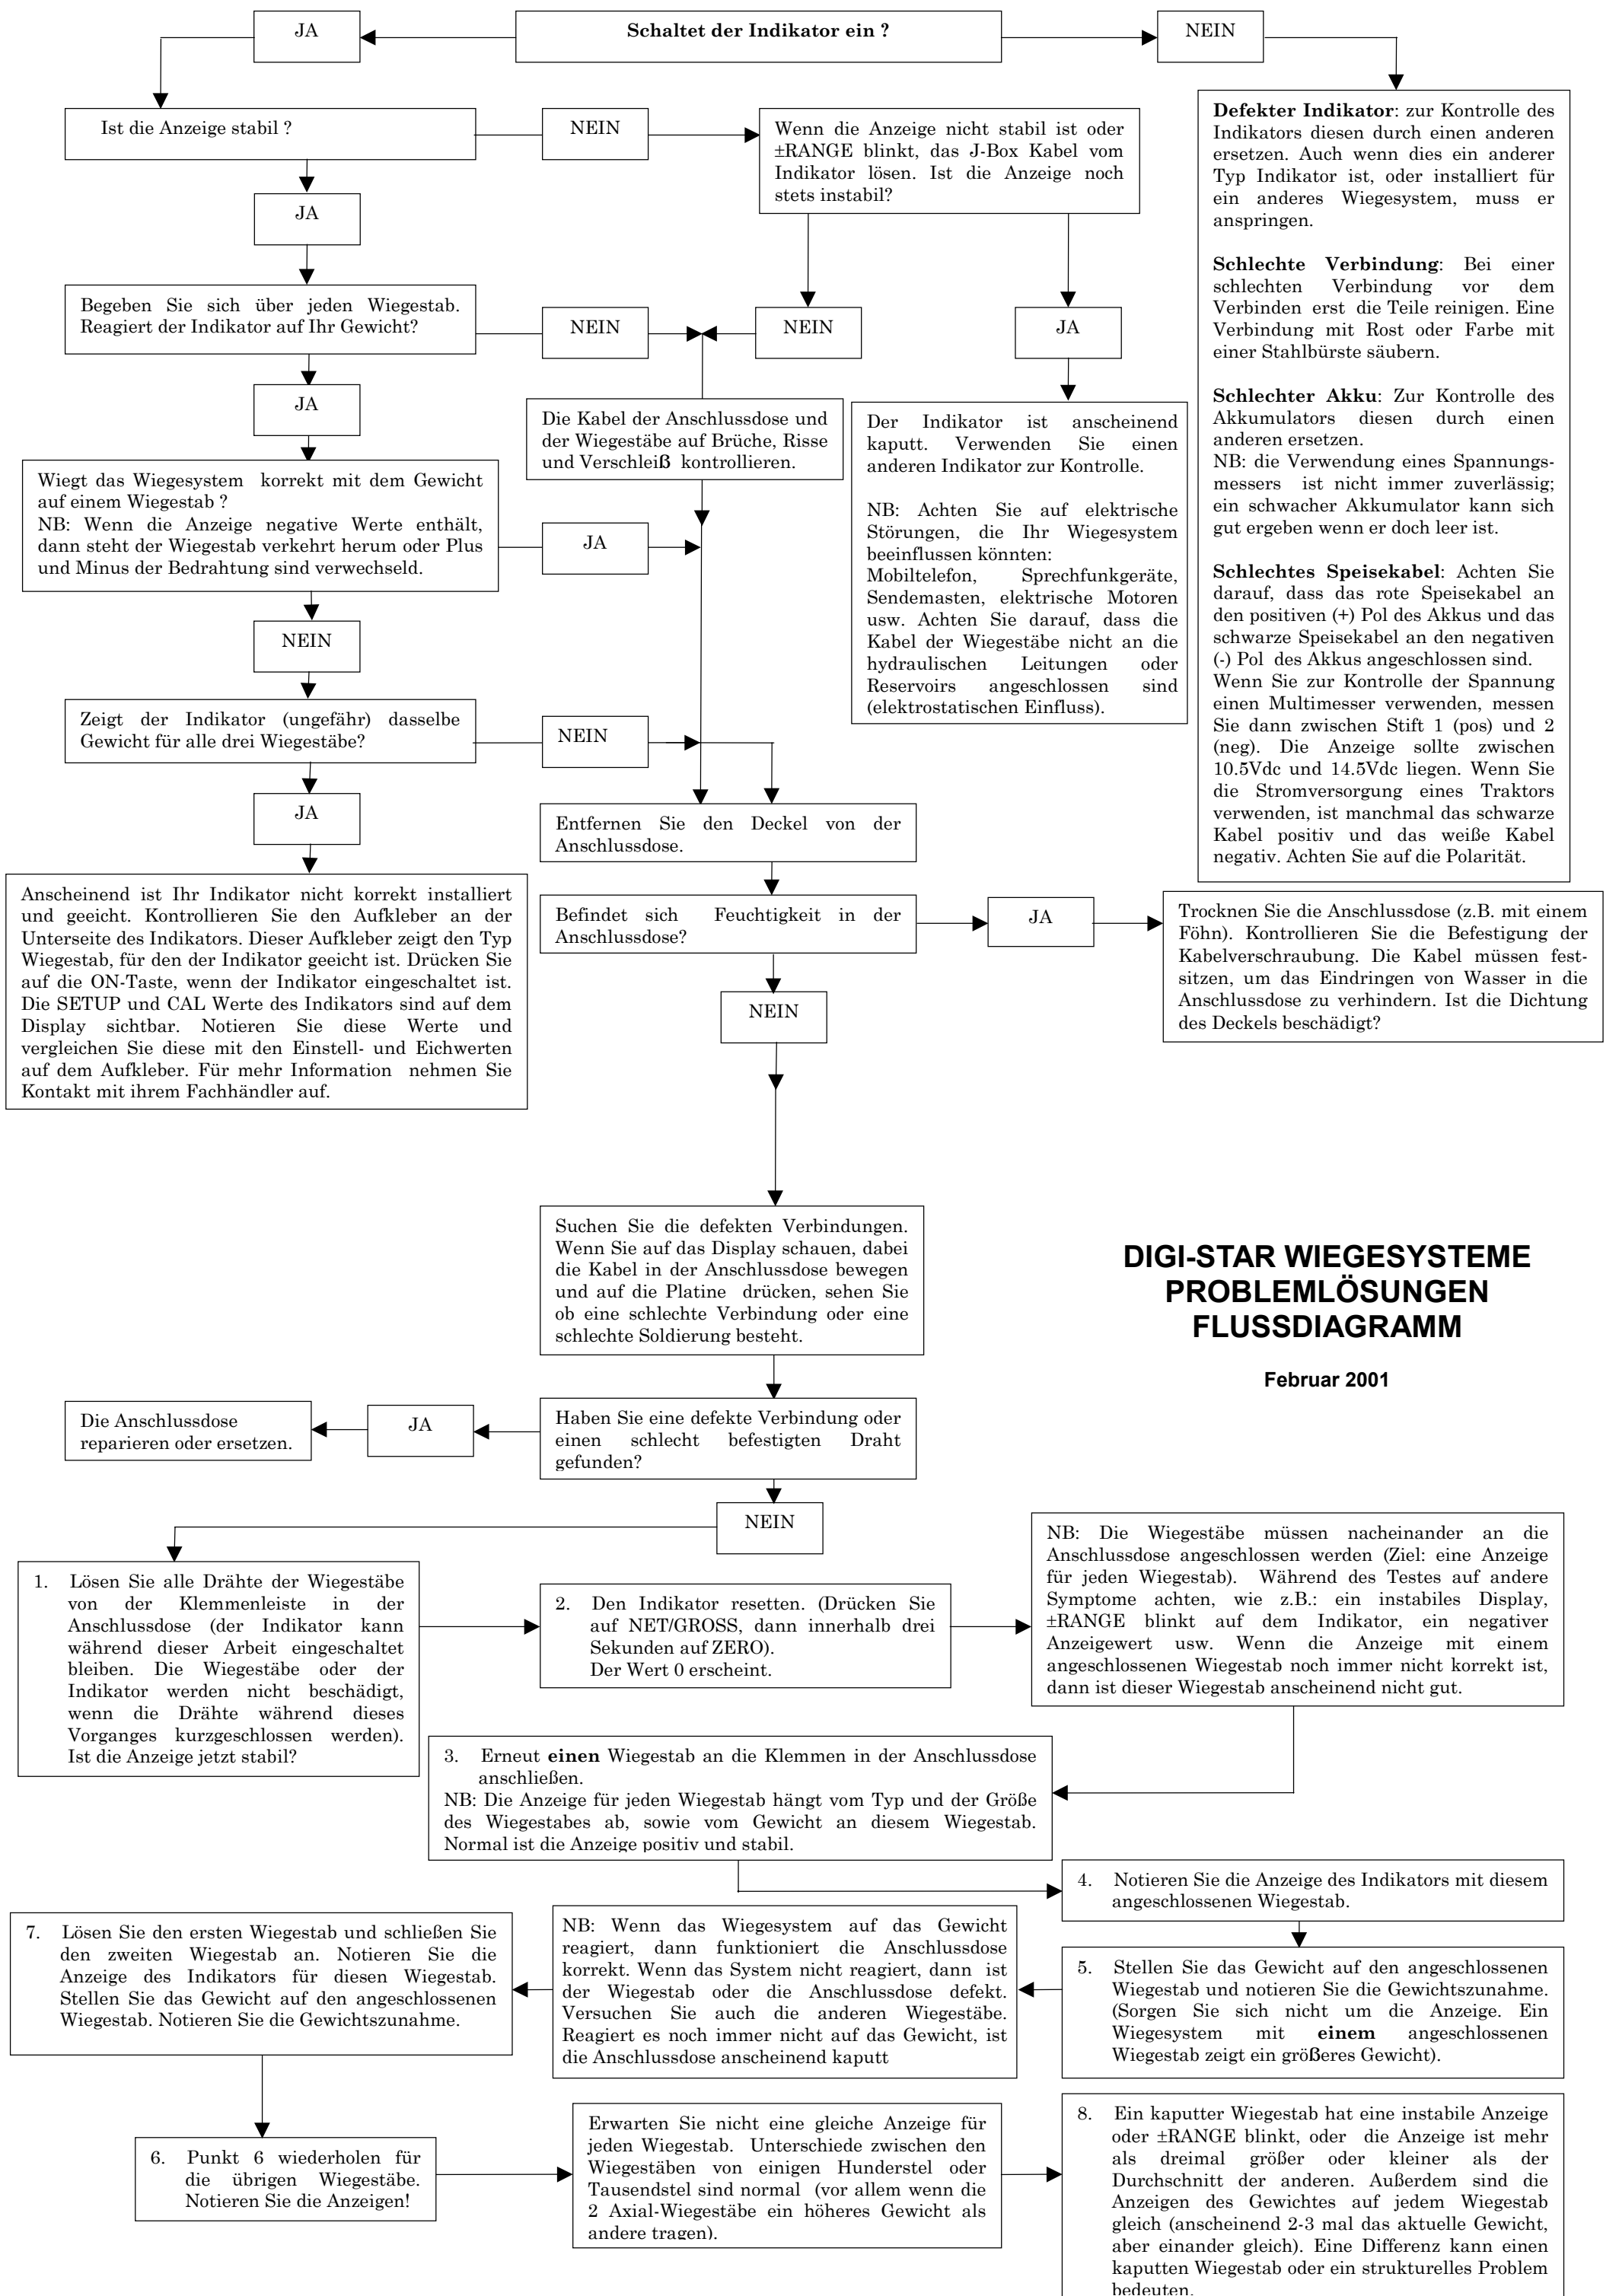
JA

Schaltet der Indikator ein ?

NEIN

Ist die Anzeige stabil ?

NEIN

Wenn die Anzeige nicht stabil ist oder ±RANGE blinkt, das J-Box Kabel vom Indikator lösen. Ist die Anzeige noch stets instabil?

Defekter Indikator: zur Kontrolle des Indikators diesen durch einen anderen ersetzen. Auch wenn dies ein anderer Typ Indikator ist, oder installiert für ein anderes Wiegesystem, muss er anspringen.

Schlechte Verbindung: Bei einer schlechten Verbindung vor dem Verbinden erst die Teile reinigen. Eine Verbindung mit Rost oder Farbe mit einer Stahlbürste säubern.

Schlechter Akku: Zur Kontrolle des Akkumulators diesen durch einen anderen ersetzen.
NB: die Verwendung eines Spannungsmessers ist nicht immer zuverlässig; ein schwacher Akkumulator kann sich gut ergeben wenn er doch leer ist.

Schlechtes Speisekabel: Achten Sie darauf, dass das rote Speisekabel an den positiven (+) Pol des Akkus und das schwarze Speisekabel an den negativen (-) Pol des Akkus angeschlossen sind.
Wenn Sie zur Kontrolle der Spannung einen Multimesser verwenden, messen Sie dann zwischen Stift 1 (pos) und 2 (neg). Die Anzeige sollte zwischen 10.5Vdc und 14.5Vdc liegen. Wenn Sie die Stromversorgung eines Traktors verwenden, ist manchmal das schwarze Kabel positiv und das weiße Kabel negativ. Achten Sie auf die Polarität.

JA

Begeben Sie sich über jeden Wiegestab. Reagiert der Indikator auf Ihr Gewicht?

NEIN

NEIN

JA

JA

Die Kabel der Anschlussdose und der Wiegestäbe auf Brüche, Risse und Verschleiß kontrollieren.

Der Indikator ist anscheinend kaputt. Verwenden Sie einen anderen Indikator zur Kontrolle.

NB: Achten Sie auf elektrische Störungen, die Ihr Wiegesystem beeinflussen könnten:
Mobiltelefon, Sprechfunkgeräte, Sendemasten, elektrische Motoren usw. Achten Sie darauf, dass die Kabel der Wiegestäbe nicht an die hydraulischen Leitungen oder Reservoirs angeschlossen sind (elektrostatischen Einfluss).

Wiegt das Wiegesystem korrekt mit dem Gewicht auf einem Wiegestab ?
NB: Wenn die Anzeige negative Werte enthält, dann steht der Wiegestab verkehrt herum oder Plus und Minus der Bedrahtung sind verwechseld.

JA

NEIN

Zeigt der Indikator (ungefähr) dasselbe Gewicht für alle drei Wiegestäbe?

NEIN

JA

Entfernen Sie den Deckel von der Anschlussdose.

Anscheinend ist Ihr Indikator nicht korrekt installiert und geeicht. Kontrollieren Sie den Aufkleber an der Unterseite des Indikators. Dieser Aufkleber zeigt den Typ Wiegestab, für den der Indikator geeicht ist. Drücken Sie auf die ON-Taste, wenn der Indikator eingeschaltet ist. Die SETUP und CAL Werte des Indikators sind auf dem Display sichtbar. Notieren Sie diese Werte und vergleichen Sie diese mit den Einstell- und Eichwerten auf dem Aufkleber. Für mehr Information nehmen Sie Kontakt mit ihrem Fachhändler auf.

Befindet sich Feuchtigkeit in der Anschlussdose?

JA

Trocknen Sie die Anschlussdose (z.B. mit einem Föhn). Kontrollieren Sie die Befestigung der Kabelverschraubung. Die Kabel müssen festsitzen, um das Eindringen von Wasser in die Anschlussdose zu verhindern. Ist die Dichtung des Deckels beschädigt?

NEIN

Suchen Sie die defekten Verbindungen. Wenn Sie auf das Display schauen, dabei die Kabel in der Anschlussdose bewegen und auf die Platine drücken, sehen Sie ob eine schlechte Verbindung oder eine schlechte Soldierung besteht.

DIGI-STAR WIEGESYSTEME PROBLEMLÖSUNGEN FLUSSDIAGRAMM

Februar 2001

Die Anschlussdose reparieren oder ersetzen.

JA

Haben Sie eine defekte Verbindung oder einen schlecht befestigten Draht gefunden?

NEIN

1. Lösen Sie alle Drähte der Wiegestäbe von der Klemmenleiste in der Anschlussdose (der Indikator kann während dieser Arbeit eingeschaltet bleiben. Die Wiegestäbe oder der Indikator werden nicht beschädigt, wenn die Drähte während dieses Vorganges kurzgeschlossen werden). Ist die Anzeige jetzt stabil?

2. Den Indikator resetten. (Drücken Sie auf NET/GROSS, dann innerhalb drei Sekunden auf ZERO).
Der Wert 0 erscheint.

NB: Die Wiegestäbe müssen nacheinander an die Anschlussdose angeschlossen werden (Ziel: eine Anzeige für jeden Wiegestab). Während des Testes auf andere Symptome achten, wie z.B.: ein instabiles Display, ±RANGE blinkt auf dem Indikator, ein negativer Anzeigewert usw. Wenn die Anzeige mit einem angeschlossenen Wiegestab noch immer nicht korrekt ist, dann ist dieser Wiegestab anscheinend nicht gut.

3. Erneut einen Wiegestab an die Klemmen in der Anschlussdose anschließen.
NB: Die Anzeige für jeden Wiegestab hängt vom Typ und der Größe des Wiegestabes ab, sowie vom Gewicht an diesem Wiegestab. Normal ist die Anzeige positiv und stabil.

4. Notieren Sie die Anzeige des Indikators mit diesem angeschlossenen Wiegestab.

7. Lösen Sie den ersten Wiegestab und schließen Sie den zweiten Wiegestab an. Notieren Sie die Anzeige des Indikators für diesen Wiegestab. Stellen Sie das Gewicht auf den angeschlossenen Wiegestab. Notieren Sie die Gewichtszunahme.

NB: Wenn das Wiegesystem auf das Gewicht reagiert, dann funktioniert die Anschlussdose korrekt. Wenn das System nicht reagiert, dann ist der Wiegestab oder die Anschlussdose defekt. Versuchen Sie auch die anderen Wiegestäbe. Reagiert es noch immer nicht auf das Gewicht, ist die Anschlussdose anscheinend kaputt

5. Stellen Sie das Gewicht auf den angeschlossenen Wiegestab und notieren Sie die Gewichtszunahme. (Sorgen Sie sich nicht um die Anzeige. Ein Wiegesystem mit einem angeschlossenen Wiegestab zeigt ein größeres Gewicht).

6. Punkt 6 wiederholen für die übrigen Wiegestäbe. Notieren Sie die Anzeigen!

Erwarten Sie nicht eine gleiche Anzeige für jeden Wiegestab. Unterschiede zwischen den Wiegestäben von einigen Hunderstel oder Tausendstel sind normal (vor allem wenn die 2 Axial-Wiegestäbe ein höheres Gewicht als andere tragen).

8. Ein kaputter Wiegestab hat eine instabile Anzeige oder ±RANGE blinkt, oder die Anzeige ist mehr als dreimal größer oder kleiner als der Durchschnitt der anderen. Außerdem sind die Anzeigen des Gewichtes auf jedem Wiegestab gleich (anscheinend 2-3 mal das aktuelle Gewicht, aber einander gleich). Eine Differenz kann einen kaputten Wiegestab oder ein strukturelles Problem bedeuten.